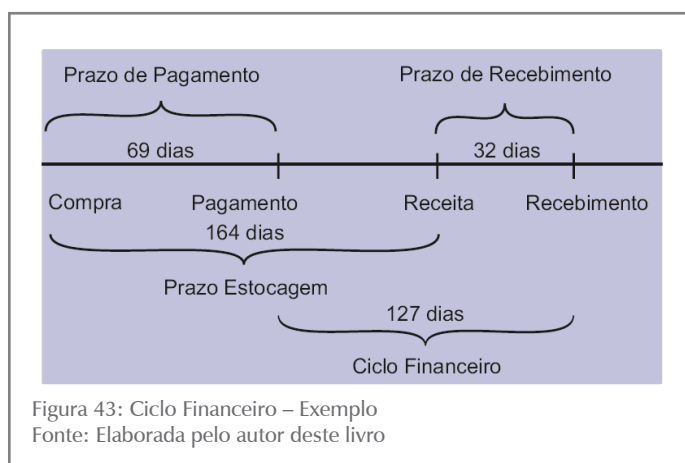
Prazo de Pagamento

Prazo de Recebimento

69 dias

32 dias

Compra

Pagamento

Receita

Recebimento

164 dias

Prazo Estocagem

127 dias

Ciclo Financeiro

Figura 43: Ciclo Financeiro – Exemplo
Fonte: Elaborada pelo autor deste livro